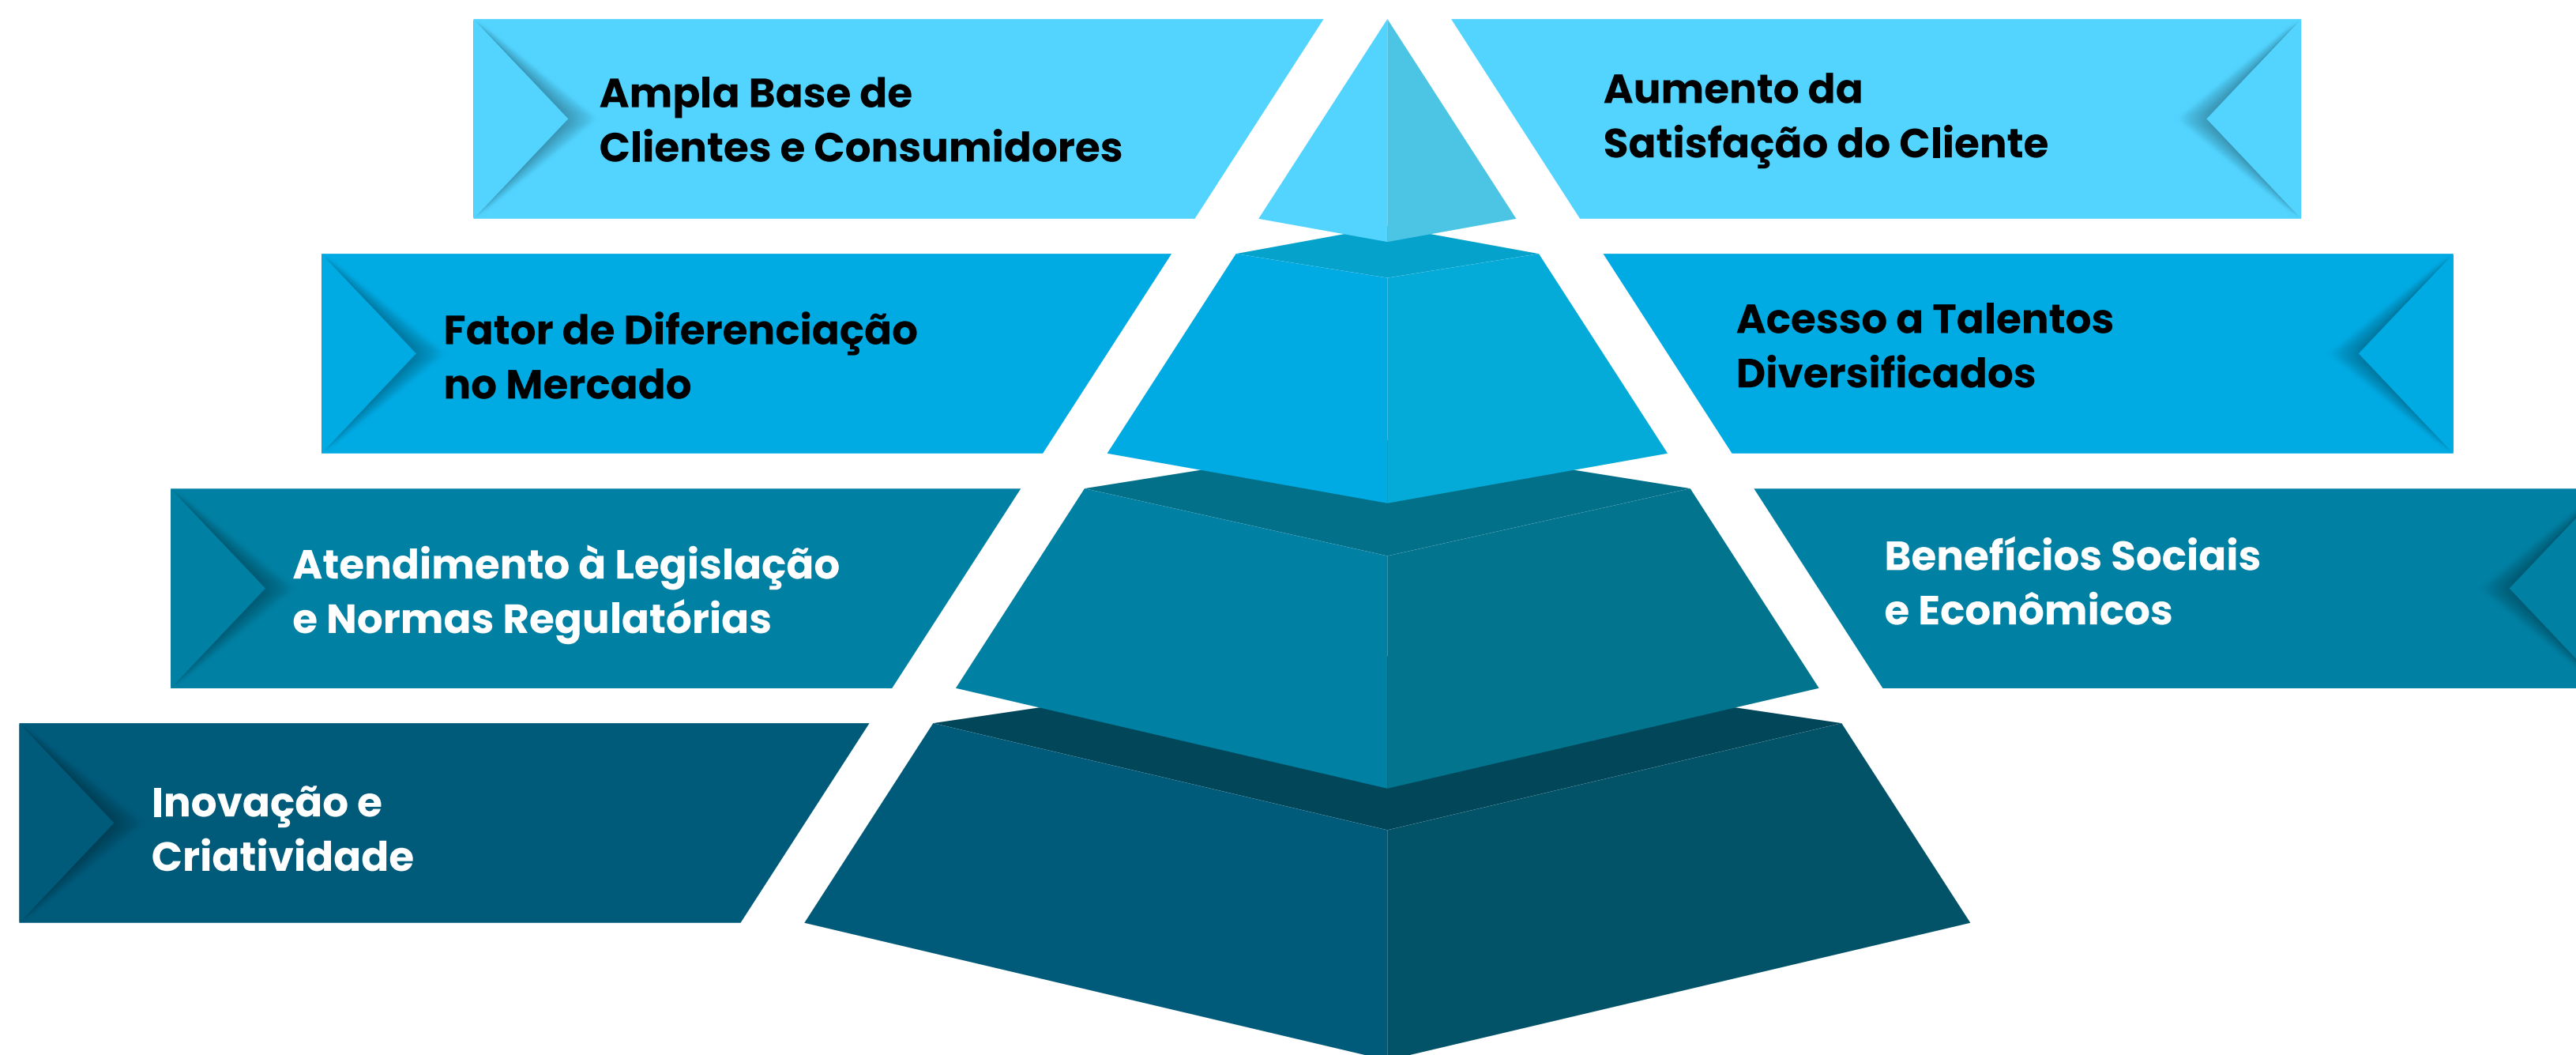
Ampla Base de Clientes e Consumidores

Aumento da Satisfação do Cliente

Fator de Diferenciação no Mercado

Acesso a Talentos Diversificados

Atendimento à Legislação e Normas Regulatórias

Benefícios Sociais e Econômicos

Inovação e Criatividade